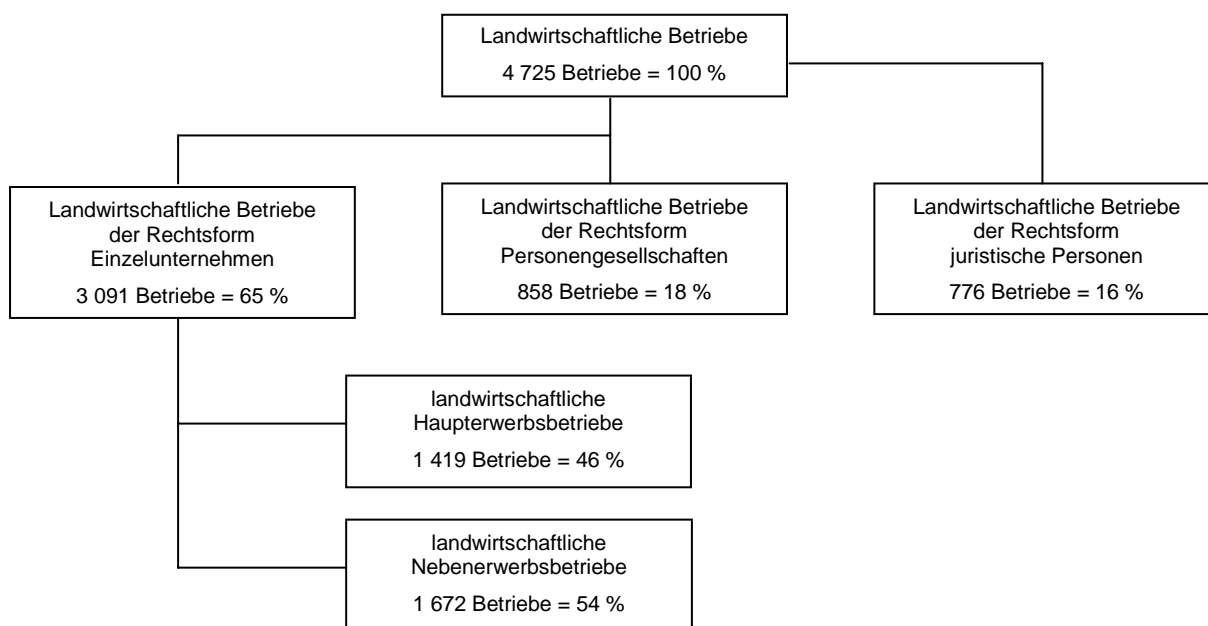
Landwirtschaftliche Betriebe
4 725 Betriebe = 100 %

Landwirtschaftliche Betriebe der Rechtsform Einzelunternehmen
3 091 Betriebe = 65 %

Landwirtschaftliche Betriebe der Rechtsform Personengesellschaften
858 Betriebe = 18 %

Landwirtschaftliche Betriebe der Rechtsform juristische Personen
776 Betriebe = 16 %

landwirtschaftliche Haupterwerbsbetriebe
1 419 Betriebe = 46 %

landwirtschaftliche Nebenerwerbsbetriebe
1 672 Betriebe = 54 %